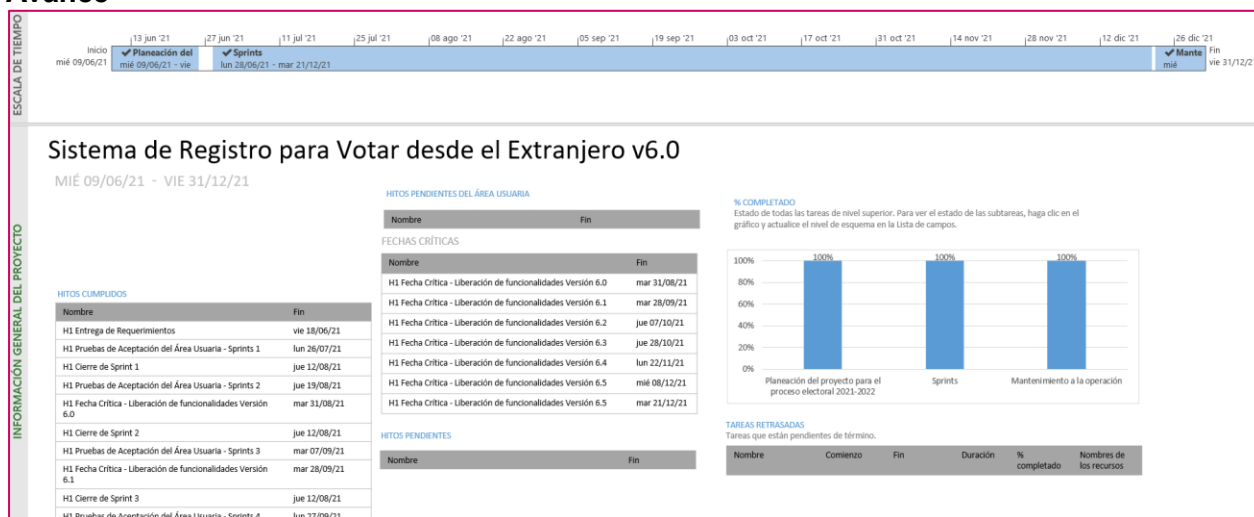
Avance

ESCALA DE TIEMPO

13 jun '21 | 27 jun '21 | 11 jul '21 | 25 jul '21 | 08 ago '21 | 22 ago '21 | 05 sep '21 | 19 sep '21 | 03 oct '21 | 17 oct '21 | 31 oct '21 | 14 nov '21 | 28 nov '21 | 12 dic '21 | 26 dic '21

Inicio mié 09/06/21
Planeación del mié 09/06/21 - vie
Sprints lun 28/06/21 - mar 21/12/21
Mante mié
Fin vie 31/12/2

INFORMACIÓN GENERAL DEL PROYECTO

Sistema de Registro para Votar desde el Extranjero v6.0

MIÉ 09/06/21 - VIE 31/12/21

HITOS CUMPLIDOS

| Nombre | Fin |
|---|---|
| H1 Entrega de Requerimientos | vie 18/06/21 |
| H1 Pruebas de Aceptación del Área Usuaria - Sprints 1 | lun 26/07/21 |
| H1 Cierre de Sprint 1 | jue 12/08/21 |
| H1 Pruebas de Aceptación del Área Usuaria - Sprints 2 | jue 19/08/21 |
| H1 Fecha Crítica - Liberación de funcionalidades Versión 6.0 | mar 31/08/21 |
| H1 Cierre de Sprint 2 | jue 12/08/21 |
| H1 Pruebas de Aceptación del Área Usuaria - Sprints 3 | mar 07/09/21 |
| H1 Fecha Crítica - Liberación de funcionalidades Versión 6.1 | mar 28/09/21 |
| H1 Cierre de Sprint 3 | jue 12/08/21 |
| H1 Pruebas de Aceptación del Área Usuaria - Sprints 4 | lun 27/09/21 |

HITOS PENDIENTES DEL ÁREA USUARIA

| Nombre | Fin |
|---|---|

FECHAS CRÍTICAS

| Nombre | Fin |
|---|---|
| H1 Fecha Crítica - Liberación de funcionalidades Versión 6.0 | mar 31/08/21 |
| H1 Fecha Crítica - Liberación de funcionalidades Versión 6.1 | mar 28/09/21 |
| H1 Fecha Crítica - Liberación de funcionalidades Versión 6.2 | jue 07/10/21 |
| H1 Fecha Crítica - Liberación de funcionalidades Versión 6.3 | jue 28/10/21 |
| H1 Fecha Crítica - Liberación de funcionalidades Versión 6.4 | lun 22/11/21 |
| H1 Fecha Crítica - Liberación de funcionalidades Versión 6.5 | mié 08/12/21 |
| H1 Fecha Crítica - Liberación de funcionalidades Versión 6.5 | mar 21/12/21 |

HITOS PENDIENTES

| Nombre | Fin |
|---|---|

% COMPLETADO
Estado de todas las tareas de nivel superior. Para ver el estado de las subtareas, haga clic en el gráfico y actualice el nivel de esquema en la Lista de campos.

100%
80%
60%
40%
20%
0%
100% 100% 100%
Planeación del proyecto para el proceso electoral 2021-2022
Sprints
Mantenimiento a la operación

TAREAS RETRASADAS
Tareas que están pendientes de término.

| Nombre | Comienzo | Fin | Duración | % completado | Nombres de los recursos |
|---|---|---|---|---|---|